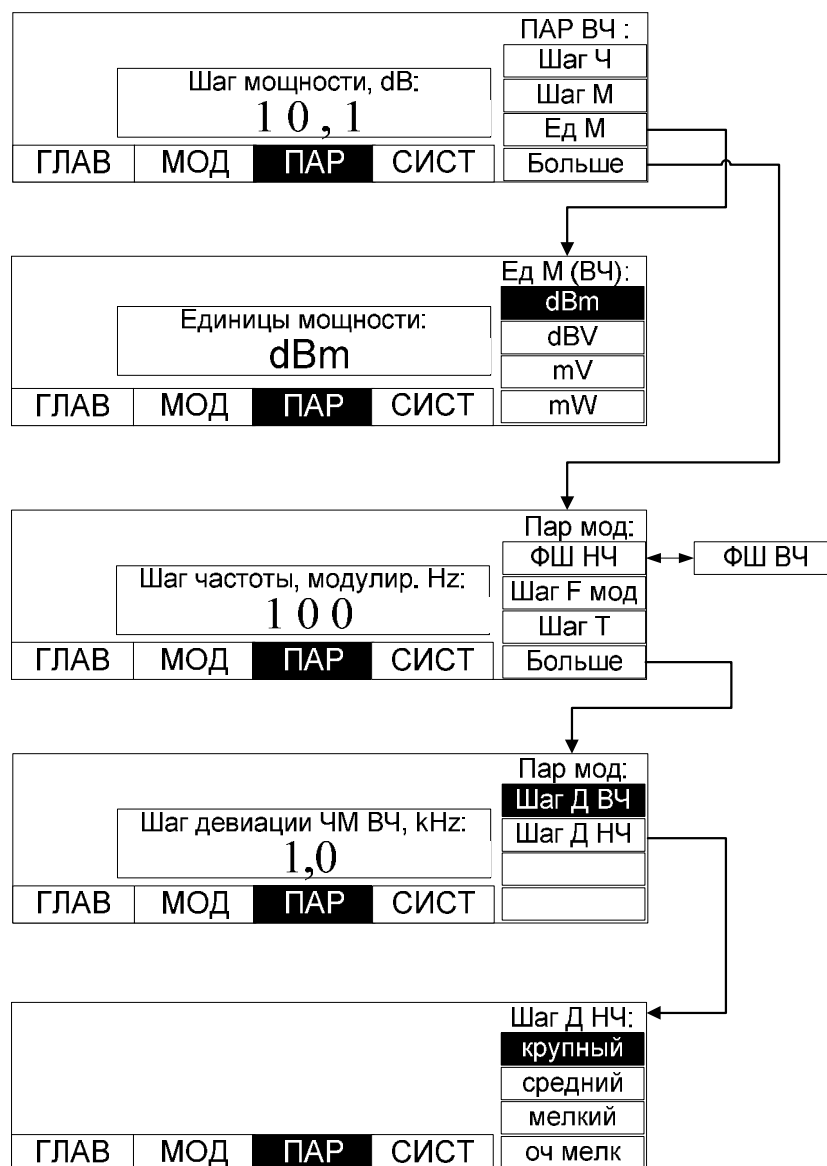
ПАР ВЧ :
Шаг Ч
Шаг М
Ед М
Больше

Шаг мощности, dB:
1 0 , 1

ГЛАВ | МОД | ПАР | СИСТ

Ед М (ВЧ):
dBm
dBV
mV
mW

Единицы мощности:
dBm

ГЛАВ | МОД | ПАР | СИСТ

Пар мод:
ФШ НЧ
Шаг F мод
Шаг T
Больше

ФШ ВЧ

Шаг частоты, модулир. Hz:
1 0 0

ГЛАВ | МОД | ПАР | СИСТ

Пар мод:
Шаг Д ВЧ
Шаг Д НЧ

Шаг девиации ЧМ ВЧ, kHz:
1,0

ГЛАВ | МОД | ПАР | СИСТ

Шаг Д НЧ:
крупный
средний
мелкий
оч мелк

ГЛАВ | МОД | ПАР | СИСТ